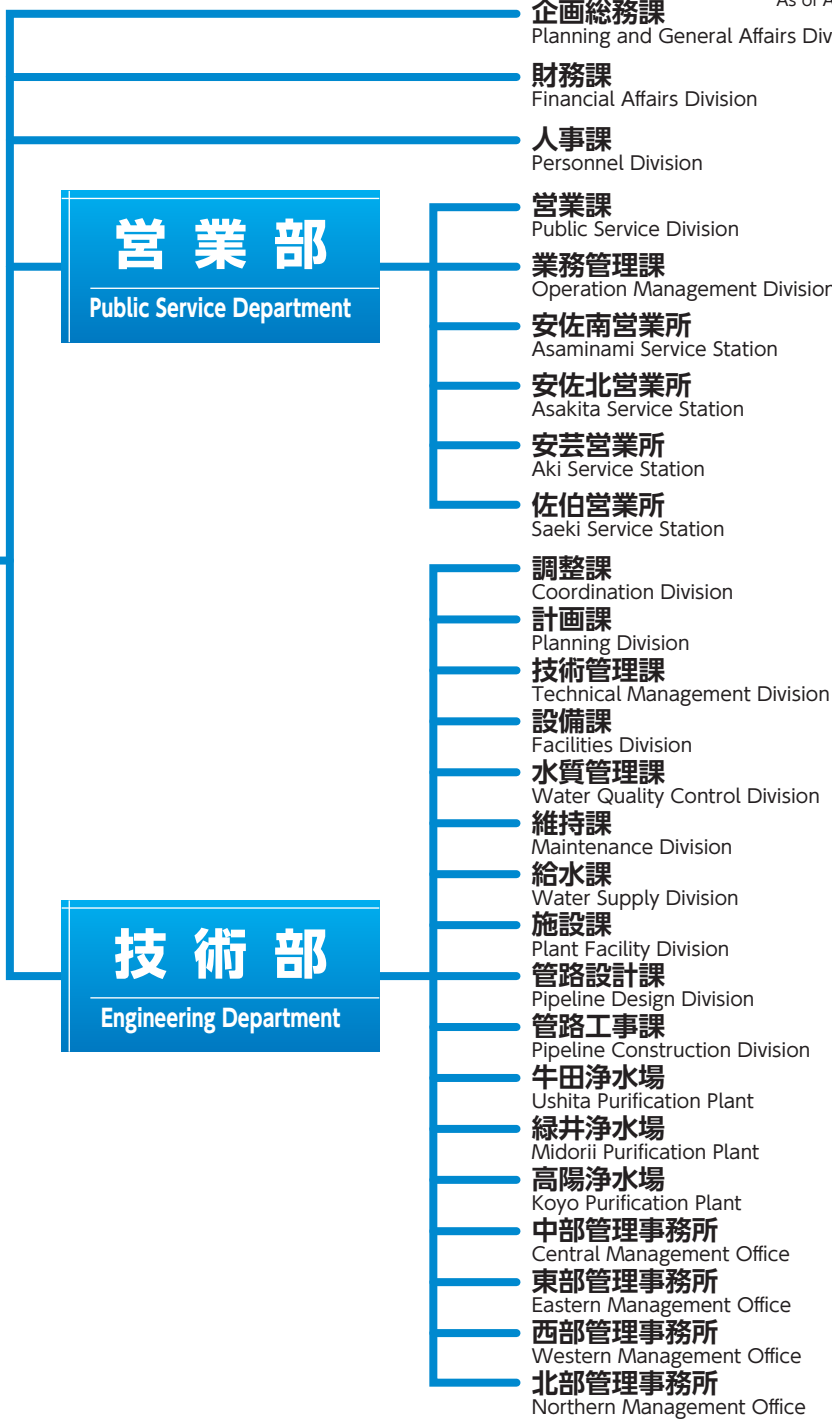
As of A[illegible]

企画総務課
Planning and General Affairs Div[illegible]

財務課
Financial Affairs Division

人事課
Personnel Division

営業部
Public Service Department

営業課
Public Service Division

業務管理課
Operation Management Divisio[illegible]

安佐南営業所
Asaminami Service Station

安佐北営業所
Asakita Service Station

安芸営業所
Aki Service Station

佐伯営業所
Saeki Service Station

技術部
Engineering Department

調整課
Coordination Division

計画課
Planning Division

技術管理課
Technical Management Division

設備課
Facilities Division

水質管理課
Water Quality Control Division

維持課
Maintenance Division

給水課
Water Supply Division

施設課
Plant Facility Division

管路設計課
Pipeline Design Division

管路工事課
Pipeline Construction Division

牛田浄水場
Ushita Purification Plant

緑井浄水場
Midorii Purification Plant

高陽浄水場
Koyo Purification Plant

中部管理事務所
Central Management Office

東部管理事務所
Eastern Management Office

西部管理事務所
Western Management Office

北部管理事務所
Northern Management Office